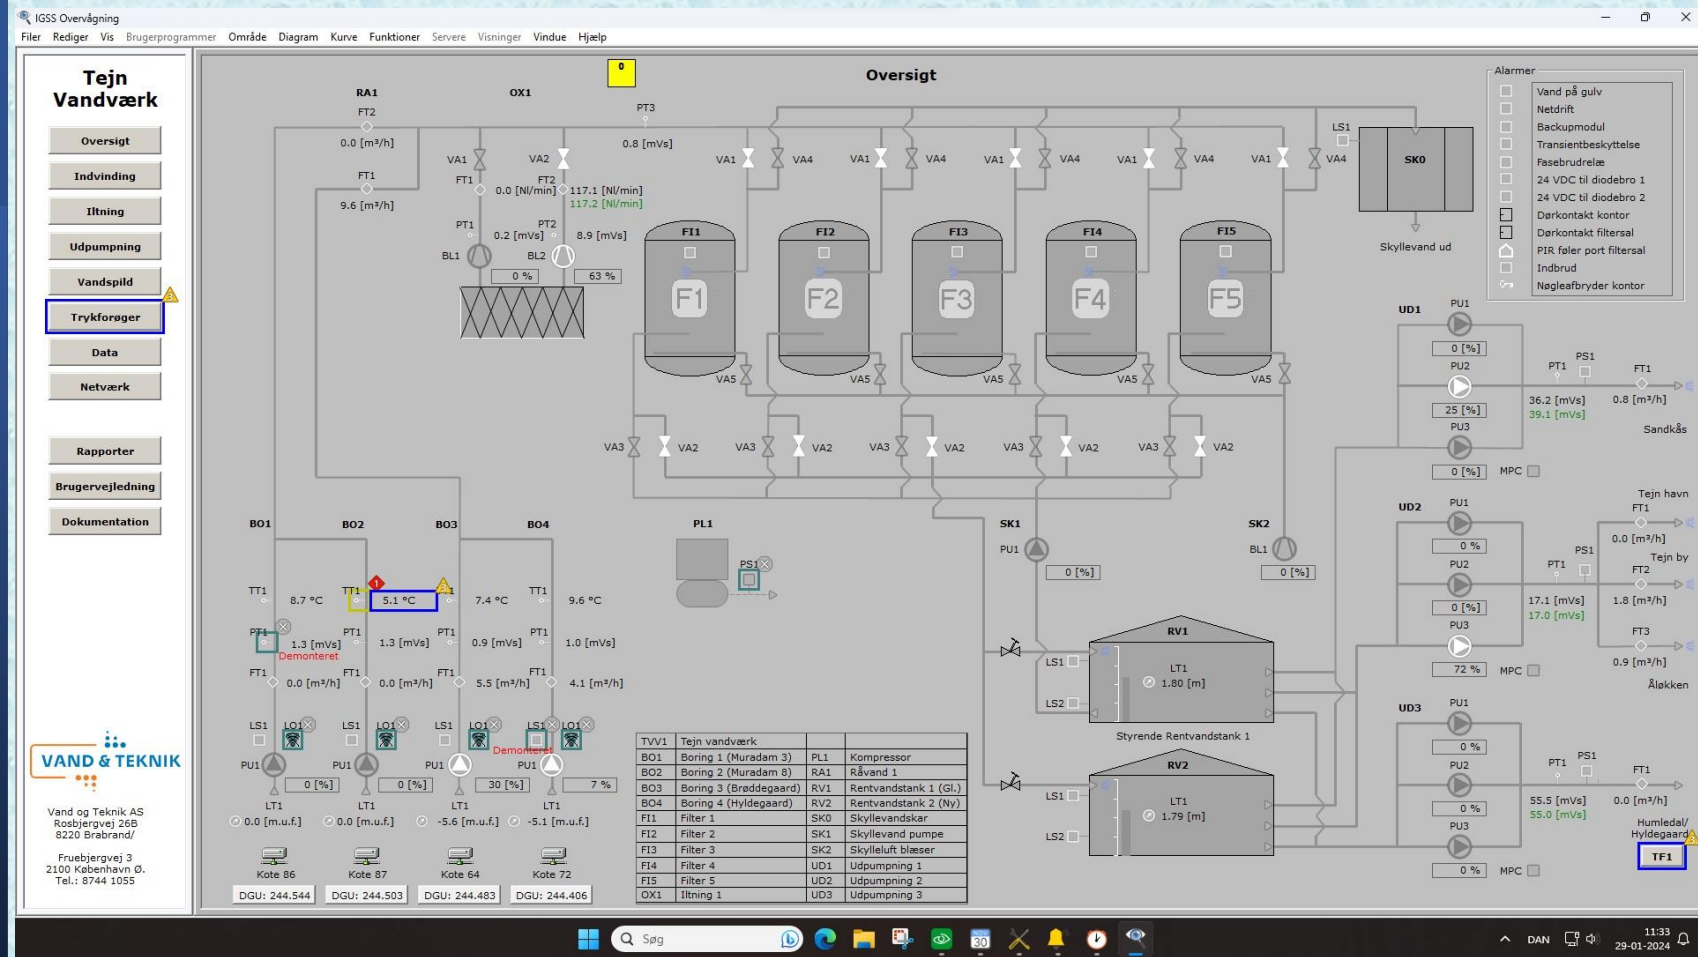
IGSS Overvågning
Filer Rediger Vis Brugerprogrammer Område Diagram Kurve Funktioner Servere Visninger Vindue Hjælp

Tejn Vandværk
Oversigt
Indvinding
Iltning
Udpumpning
Vandspild
Trykforøger
Data
Netværk
Rapporter
Brugervejledning
Dokumentation

VAND & TEKNIK
Vand og Teknik AS
Rosbjergvej 26B
8220 Brabrand/

Fruebjergvej 3
2100 København Ø.
Tel.: 8744 1055

0
Oversigt

RA1
FT2
0.0 [m³/h]
FT1
9.6 [m³/h]
OX1
PT3
0.8 [mVs]
VA1 VA2
FT1 0.0 [Nl/min] FT2 117.1 [Nl/min]
117.2 [Nl/min]
PT1 PT2
0.2 [mVs] 8.9 [mVs]
BL1 BL2
0 % 63 %

VA1 VA4 VA1 VA4 VA1 VA4 VA1 VA4 VA1 VA4
LS1
SK0
Skyllevand ud
FI1 FI2 FI3 FI4 FI5
F1 F2 F3 F4 F5
VA5 VA5 VA5 VA5 VA5
VA3 VA2 VA3 VA2 VA3 VA2 VA3 VA2 VA3 VA2

Alarmer
Vand på gulv
Netdrift
Backupmodul
Transientbeskyttelse
Fasebrudrelæ
24 VDC til diodebro 1
24 VDC til diodebro 2
Dørkontakt kontor
Dørkontakt filtersal
PIR føler port filtersal
Indbrud
Nøgleafbryder kontor

UD1
PU1
0 [%]
PU2
25 [%]
PU3
0 [%]
MPC
PT1 PS1 FT1
36.2 [mVs]
39.1 [mVs]
0.8 [m³/h]
Sandkås

UD2
PU1
0 %
PU2
0 [%]
PU3
72 %
MPC
Tejn havn
FT1
0.0 [m³/h]
PT1 PS1
Tejn by
FT2
17.1 [mVs]
17.0 [mVs]
1.8 [m³/h]
FT3
0.9 [m³/h]
Åløkken

UD3
PU1
0 %
PU2
0 %
PU3
0 %
MPC
PT1 PS1 FT1
55.5 [mVs]
55.0 [mVs]
0.0 [m³/h]
Humledal/
Hyldegaard
TF1

BO1 BO2 BO3 BO4
TT1 8.7 °C TT1 5.1 °C 7.4 °C TT1 9.6 °C
PT1 1.3 [mVs] Demonteret PT1 1.3 [mVs] PT1 0.9 [mVs] PT1 1.0 [mVs]
FT1 0.0 [m³/h] FT1 0.0 [m³/h] FT1 5.5 [m³/h] FT1 4.1 [m³/h]
LS1 LO1 LS1 LO1 LS1 LO1 LS1 LO1
Demonteret
PU1 0 [%] PU1 0 [%] PU1 30 [%] PU1 7 %
LT1 0.0 [m.u.f.] LT1 0.0 [m.u.f.] LT1 -5.6 [m.u.f.] LT1 -5.1 [m.u.f.]
Kote 86 Kote 87 Kote 64 Kote 72
DGU: 244.544 DGU: 244.503 DGU: 244.483 DGU: 244.406

PL1
PS1

SK1
PU1
0 [%]
SK2
BL1
0 [%]

RV1
LS1
LT1
1.80 [m]
LS2
Styrende Rentvandstank 1
RV2
LS1
LT1
1.79 [m]
LS2

| TVV1 | Tejn vandværk | | |
|---|---|---|---|
| BO1 | Boring 1 (Muradam 3) | PL1 | Kompressor |
| BO2 | Boring 2 (Muradam 8) | RA1 | Råvand 1 |
| BO3 | Boring 3 (Brøddegaard) | RV1 | Rentvandstank 1 (Gl.) |
| BO4 | Boring 4 (Hyldegaard) | RV2 | Rentvandstank 2 (Ny) |
| FI1 | Filter 1 | SK0 | Skyllevandskar |
| FI2 | Filter 2 | SK1 | Skyllevand pumpe |
| FI3 | Filter 3 | SK2 | Skylleluft blæser |
| FI4 | Filter 4 | UD1 | Udpumpning 1 |
| FI5 | Filter 5 | UD2 | Udpumpning 2 |
| OX1 | Iltning 1 | UD3 | Udpumpning 3 |

Søg
DAN
11:33
29-01-2024